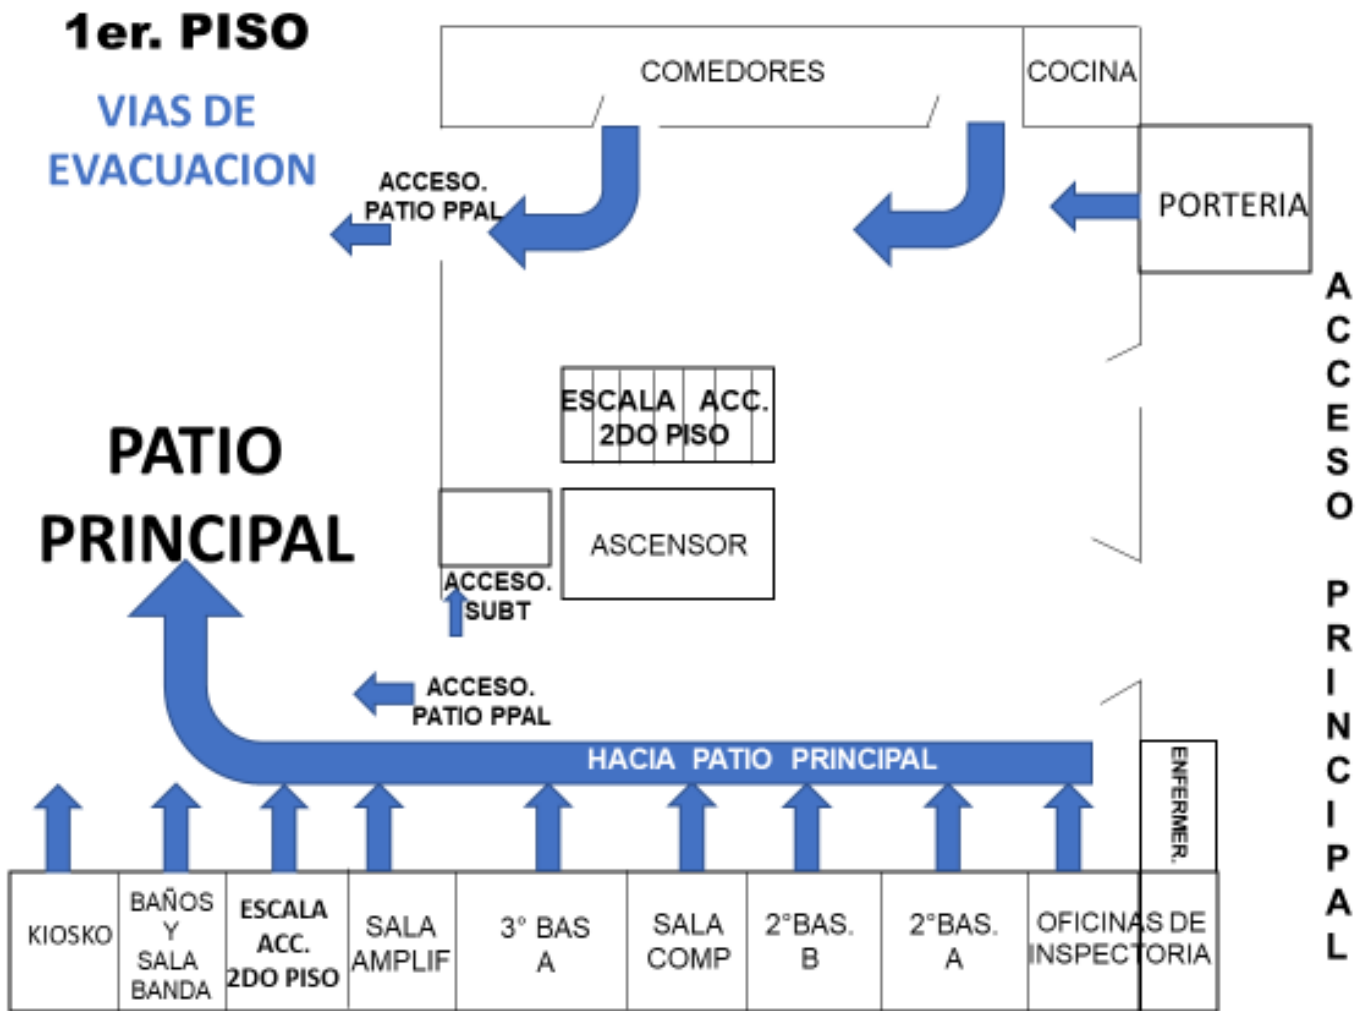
1er. PISO

VIAS DE EVACUACION

COMEDORES

COCINA

ACCESO. PATIO PPAL

PORTERIA

ACCESO PRINCIPAL

ESCALA ACC. 2DO PISO

PATIO PRINCIPAL

ASCENSOR

ACCESO. SUBT

ACCESO. PATIO PPAL

HACIA PATIO PRINCIPAL

ENFERMER.

| KIOSKO | BAÑOS Y SALA BANDA | ESCALA ACC. 2DO PISO | SALA AMPLIF | 3° BAS A | SALA COMP | 2°BAS. B | 2°BAS. A | OFICINAS DE INSPECTORIA |